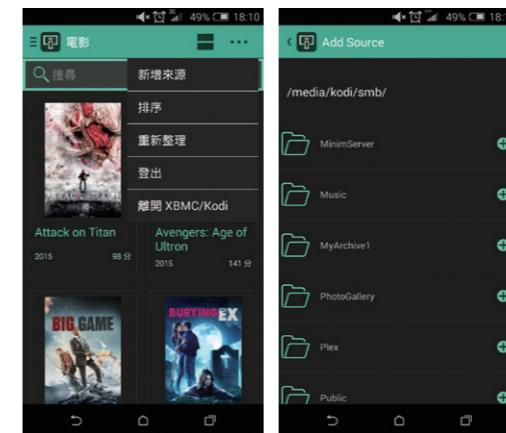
49% 18:10

電影

搜尋

新增來源

排序

重新整理

登出

離開 XBMC/Kodi

Attack on Titan
2015 98 分

Avengers: Age of Ultron
2015 141 分

BIG GAME

BURYING EX

49% 18:1

Add Source

/media/kodi/smb/

MinimServer

Music

MyArchive1

PhotoGallery

Plex

Public